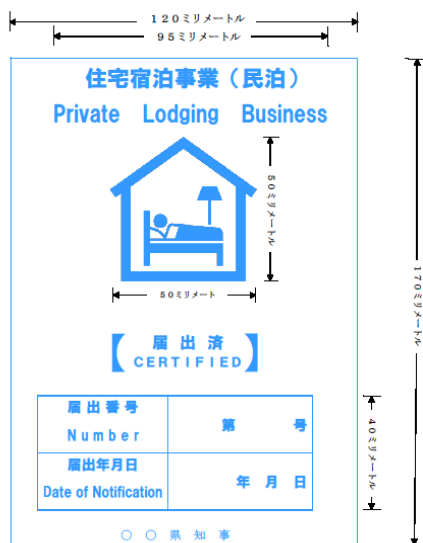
120ミリメートル
95ミリメートル

住宅宿泊事業（民泊）
Private Lodging Business

50ミリメートル
50ミリメートル
170ミリメートル

【届出済
CERTIFIED】

| 届出番号 Number | 第　　号 |
|---|---|
| 届出年月日 Date of Notification | 年　月　日 |

40ミリメートル

○○県知事